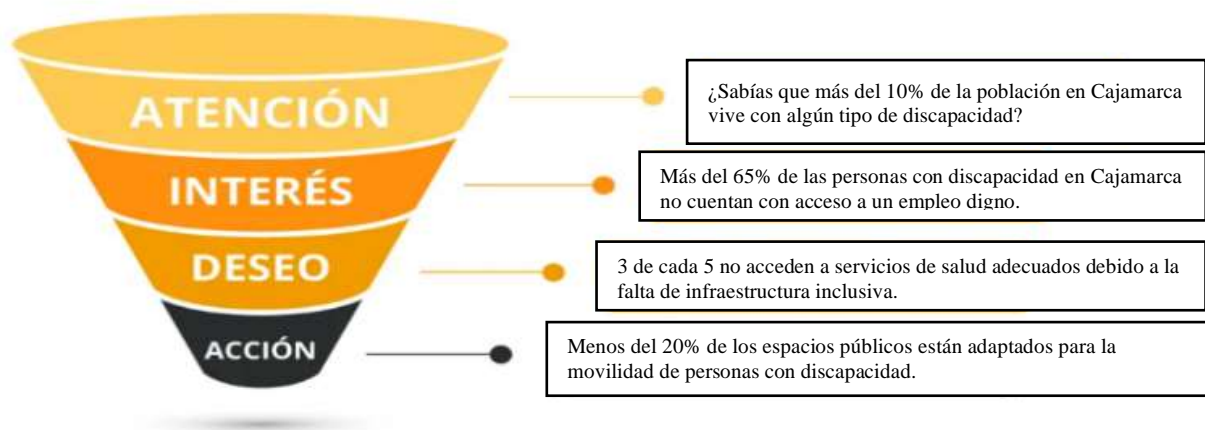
ATENCIÓN

¿Sabías que más del 10% de la población en Cajamarca vive con algún tipo de discapacidad?

INTERÉS

Más del 65% de las personas con discapacidad en Cajamarca no cuentan con acceso a un empleo digno.

DESEO

3 de cada 5 no acceden a servicios de salud adecuados debido a la falta de infraestructura inclusiva.

ACCIÓN

Menos del 20% de los espacios públicos están adaptados para la movilidad de personas con discapacidad.